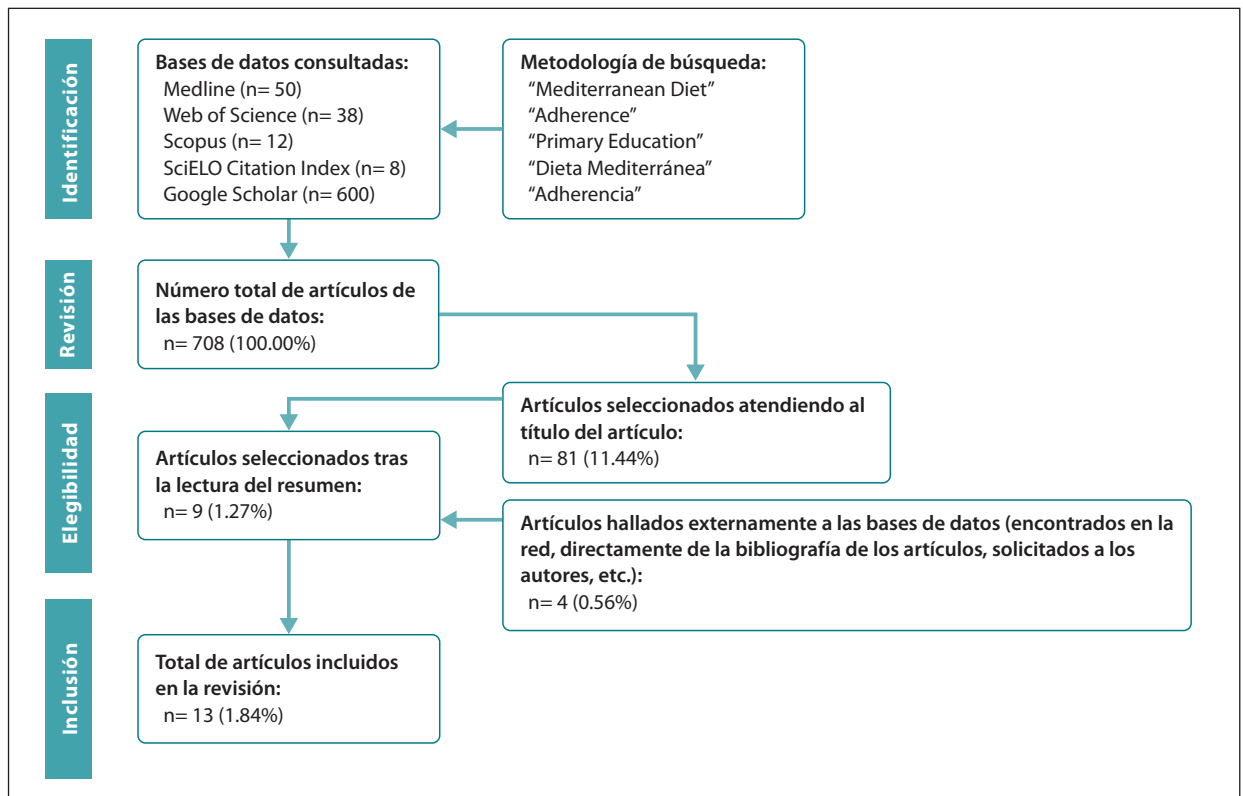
Identificación

Bases de datos consultadas:
Medline (n= 50)
Web of Science (n= 38)
Scopus (n= 12)
SciELO Citation Index (n= 8)
Google Scholar (n= 600)

Metodología de búsqueda:
"Mediterranean Diet"
"Adherence"
"Primary Education"
"Dieta Mediterránea"
"Adherencia"

Revisión

Número total de artículos de las bases de datos:
n= 708 (100.00%)

Elegibilidad

Artículos seleccionados atendiendo al título del artículo:
n= 81 (11.44%)

Artículos seleccionados tras la lectura del resumen:
n= 9 (1.27%)

Artículos hallados externamente a las bases de datos (encontrados en la red, directamente de la bibliografía de los artículos, solicitados a los autores, etc.):
n= 4 (0.56%)

Inclusión

Total de artículos incluidos en la revisión:
n= 13 (1.84%)